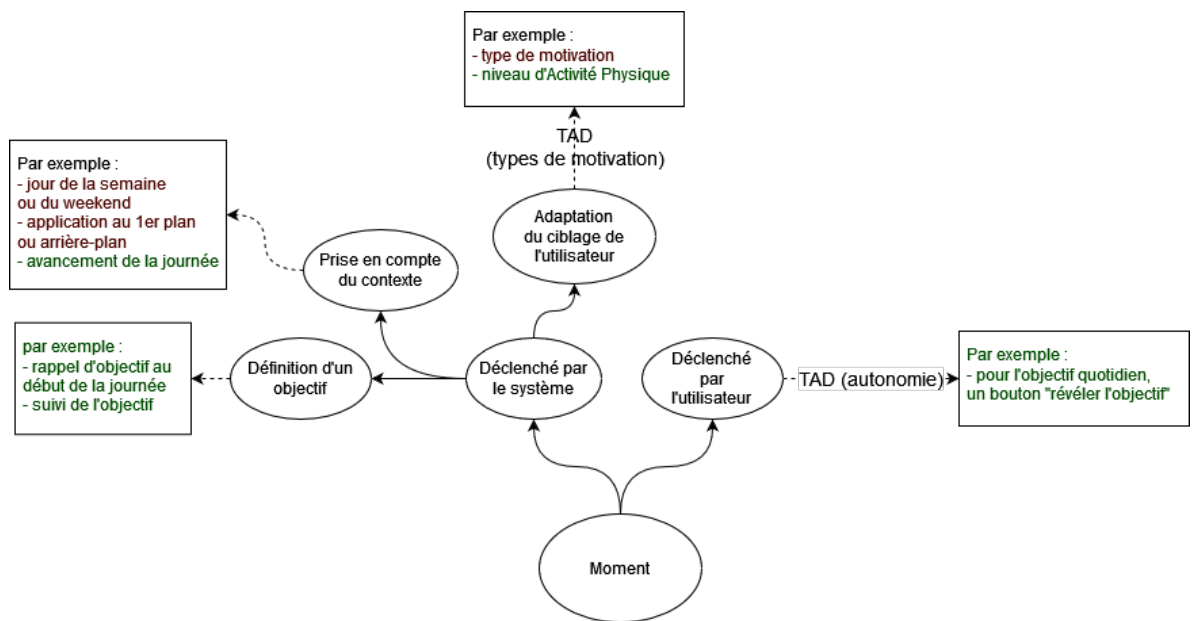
Par exemple :
- type de motivation
- niveau d'Activité Physique

TAD
(types de motivation)

Par exemple :
- jour de la semaine ou du weekend
- application au 1er plan ou arrière-plan
- avancement de la journée

Adaptation du ciblage de l'utilisateur

Prise en compte du contexte

par exemple :
- rappel d'objectif au début de la journée
- suivi de l'objectif

Définition d'un objectif

Déclenché par le système

Déclenché par l'utilisateur

TAD (autonomie)

Par exemple :
- pour l'objectif quotidien, un bouton "révéler l'objectif"

Moment